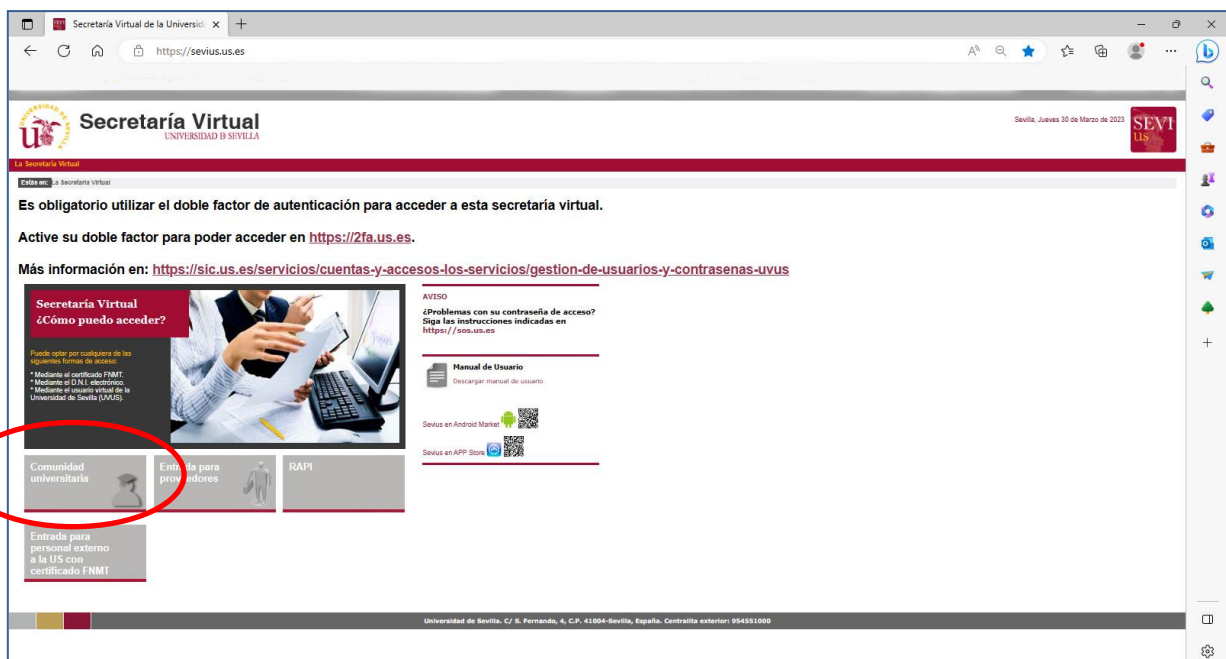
Secretaría Virtual de la Universid ×
https://sevius.us.es

Secretaría Virtual
UNIVERSIDAD D SEVILLA

Sevilla, Jueves 30 de Marzo de 2023

SEVI US

La Secretaría Virtual

Estás en: La Secretaría Virtual

Es obligatorio utilizar el doble factor de autenticación para acceder a esta secretaría virtual.

Active su doble factor para poder acceder en https://2fa.us.es.

Más información en: https://sic.us.es/servicios/cuentas-y-accesos-los-servicios/gestion-de-usuarios-y-contrasenas-uvus

Secretaría Virtual
¿Cómo puedo acceder?

Puede optar por cualquiera de las siguientes formas de acceso:

* Mediante el certificado FNMT.
* Mediante el D.N.I. electrónico.
* Mediante el usuario virtual de la Universidad de Sevilla (UVUS).

AVISO

¿Problemas con su contraseña de acceso? Siga las instrucciones indicadas en https://sos.us.es

Manual de Usuario
Descargar manual de usuario

Sevius en Android Market

Sevius en APP Store

Comunidad universitaria

Entrada para proveedores

RAPI

Entrada para personal externo a la US con certificado FNMT

Universidad de Sevilla. C/ S. Fernando, 4, C.P. 41004-Sevilla, España. Centralita exterior: 954551000